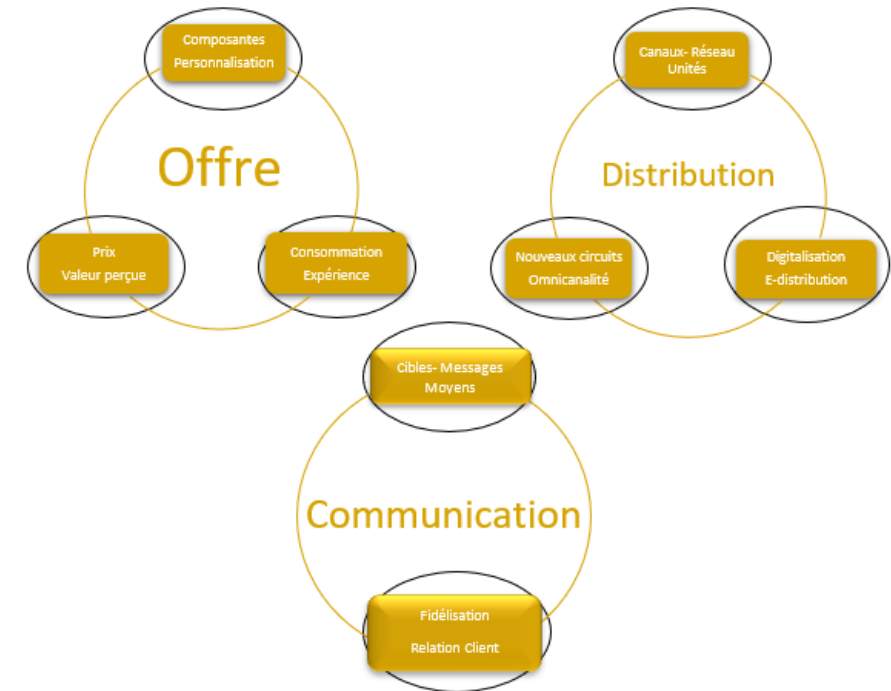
Composantes
Personnalisation

Offre

Prix
Valeur perçue

Consommation
Expérience

Canaux- Réseau
Unités

Distribution

Nouveaux circuits
Omnicanalité

Digitalisation
E-distribution

Cibles- Messages
Moyens

Communication

Fidélisation
Relation Client